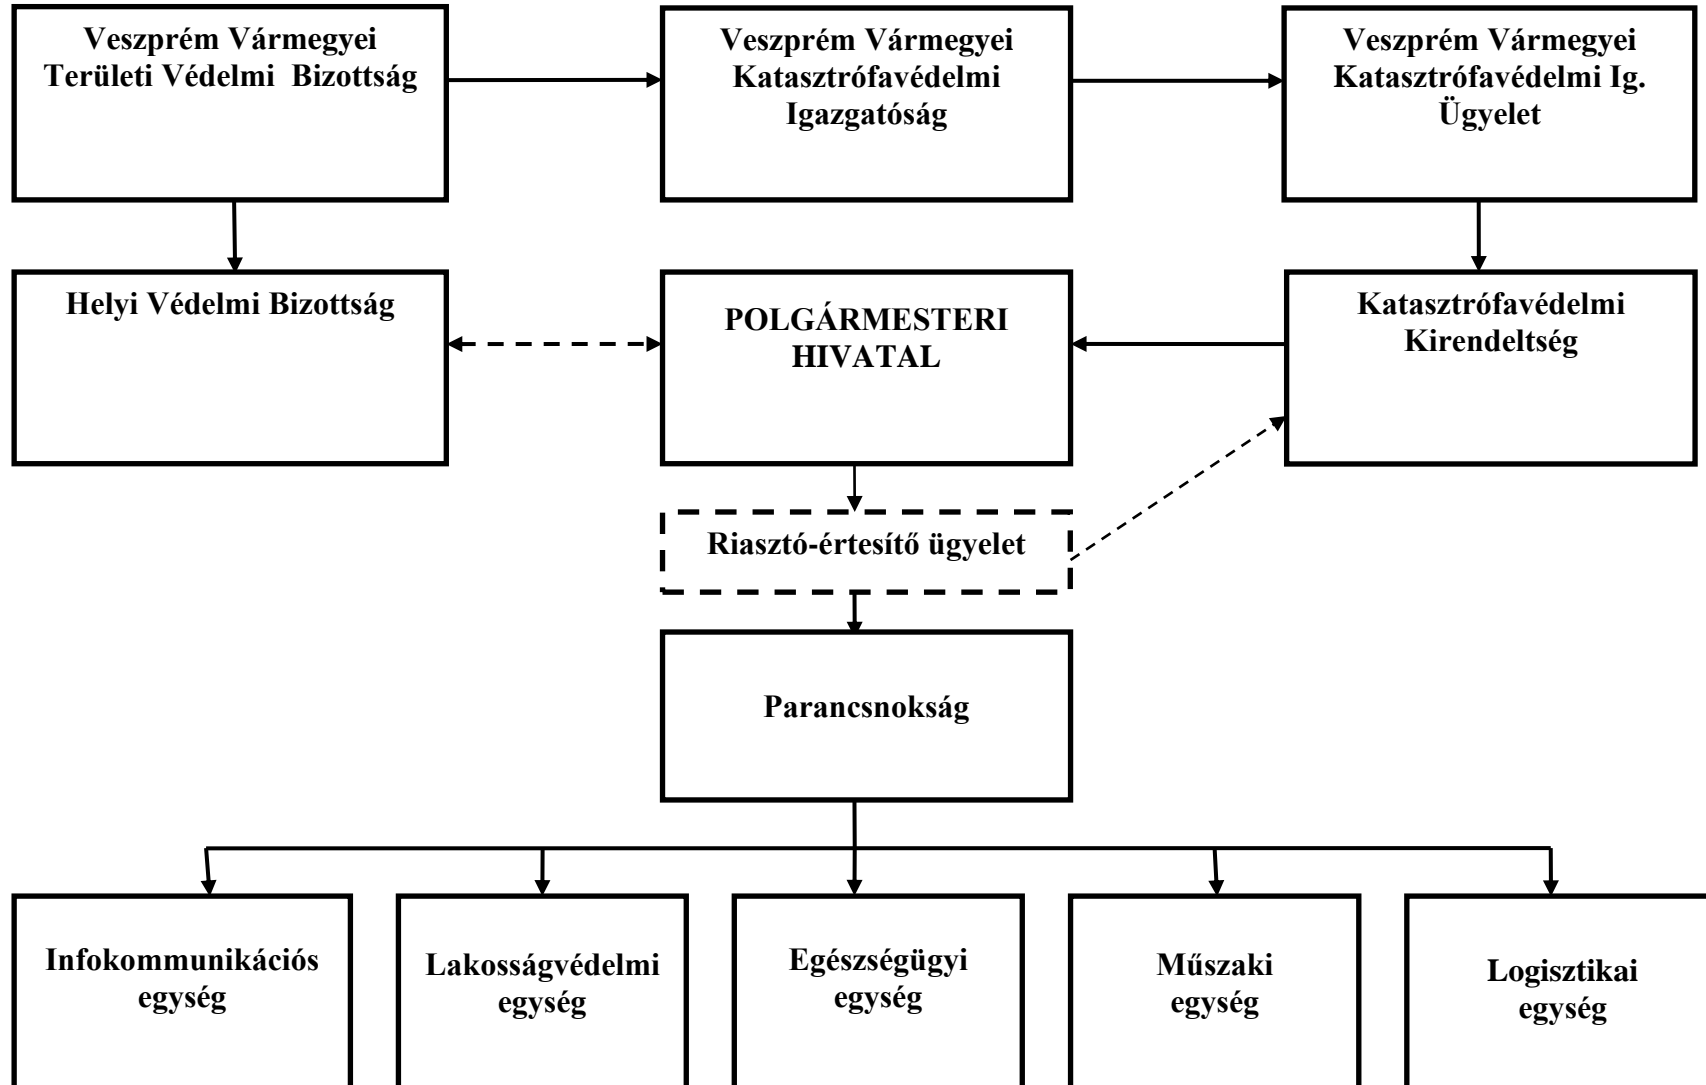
Veszprém Vármegyei Területi Védelmi Bizottság

Veszprém Vármegyei Katasztrófavédelmi Igazgatóság

Veszprém Vármegyei Katasztrófavédelmi Ig. Ügyelet

Helyi Védelmi Bizottság

POLGÁRMESTERI HIVATAL

Katasztrófavédelmi Kirendeltség

Riasztó-értesítő ügyelet

Parancsnokság

Infokommunikációs egység

Lakosságvédelmi egység

Egészségügyi egység

Műszaki egység

Logisztikai egység